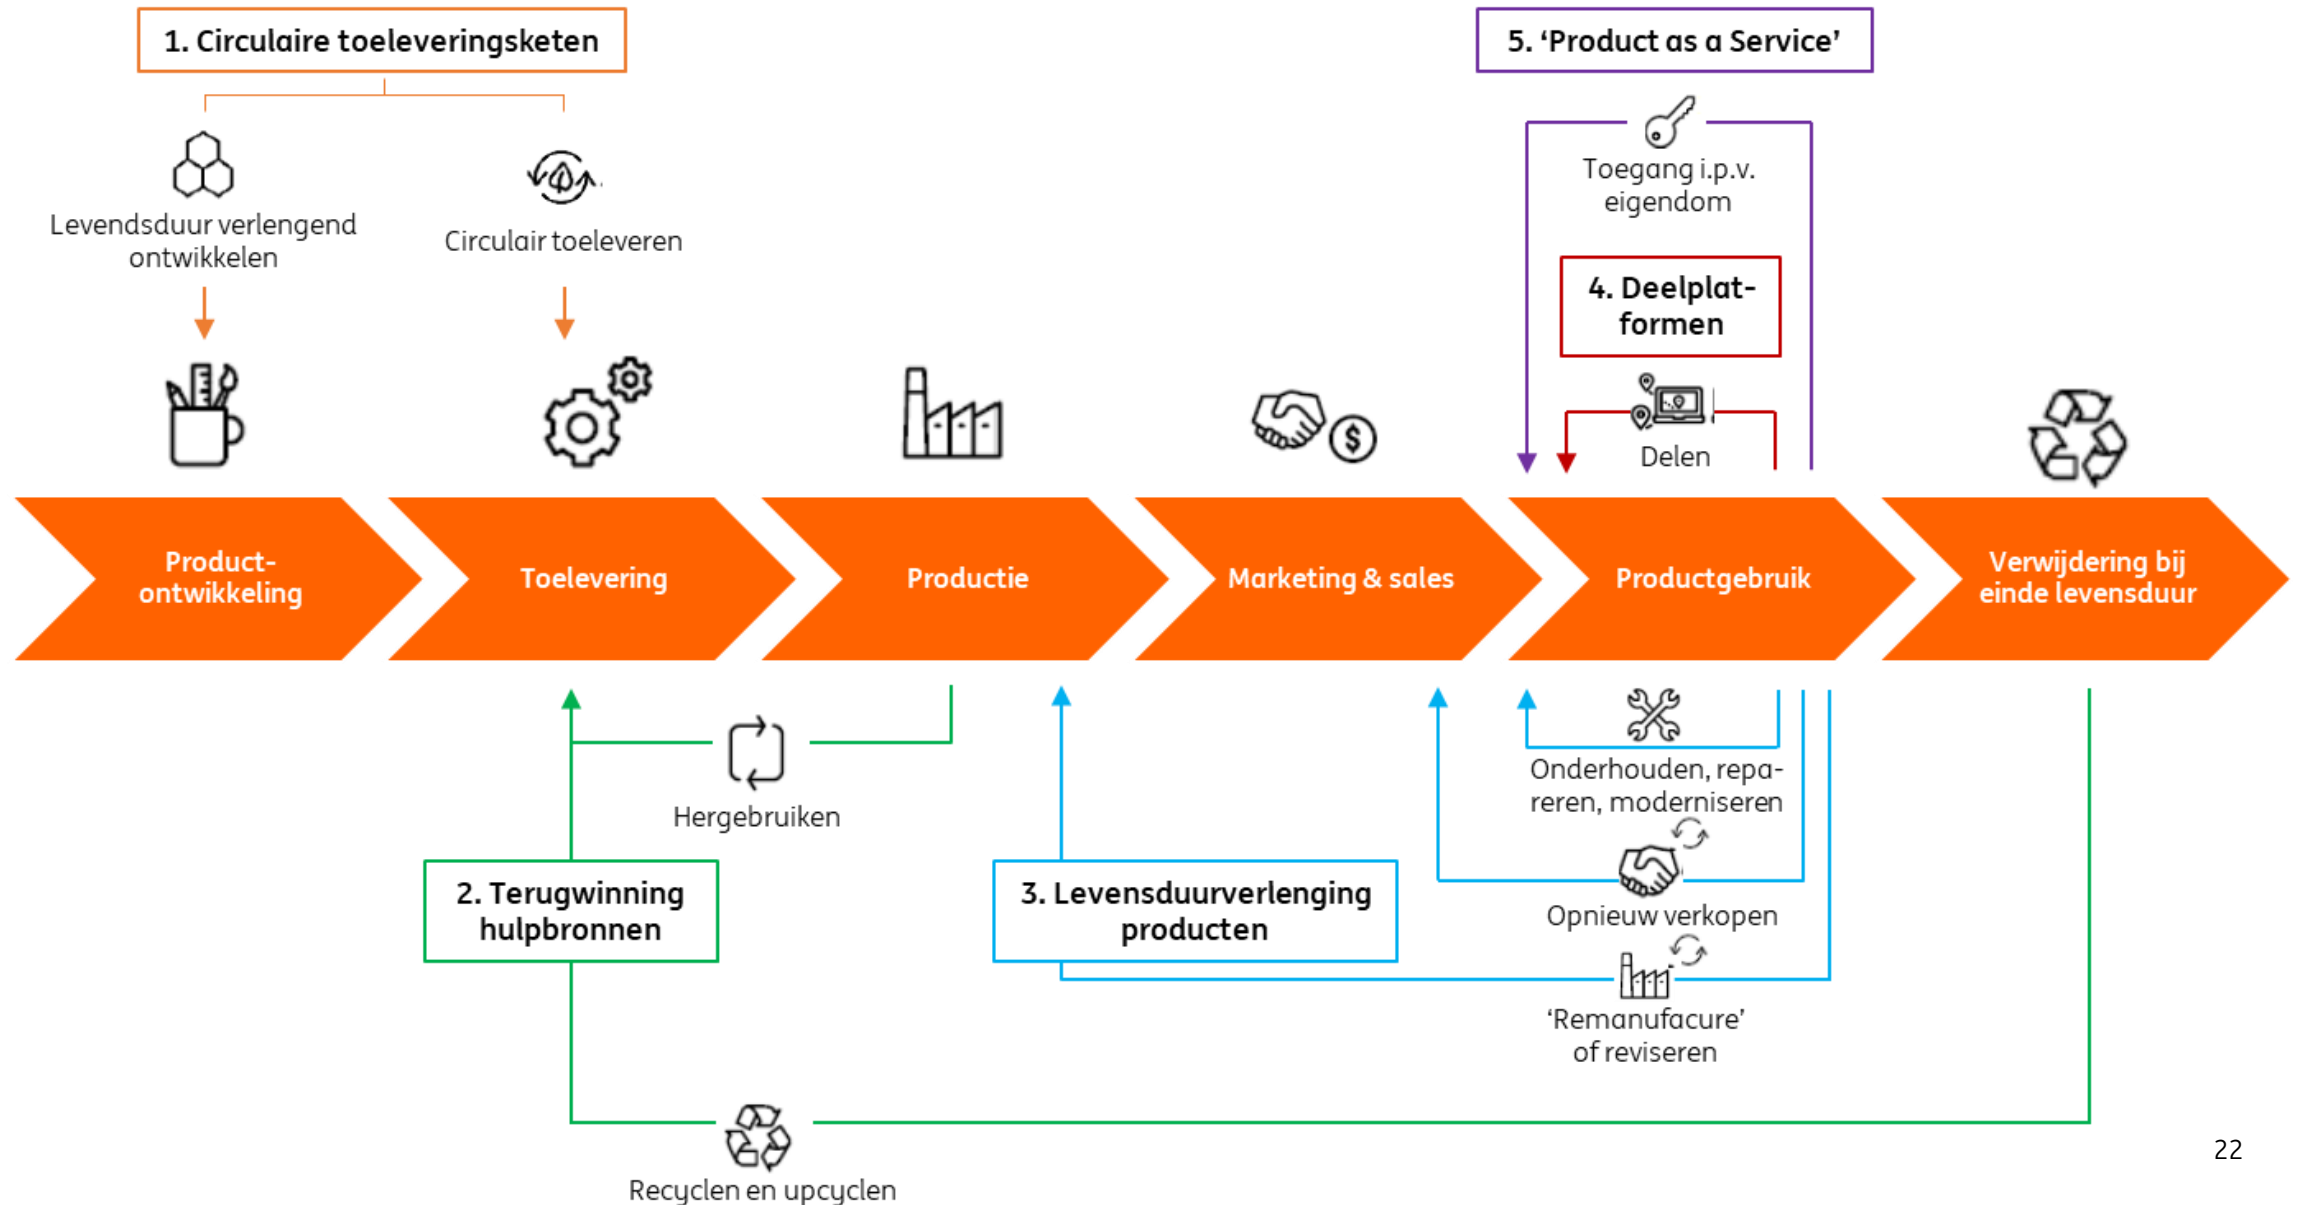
1. Circulaire toeleveringsketen

Levensduur verlengend ontwikkelen

Circulair toeleveren

5. 'Product as a Service'

Toegang i.p.v. eigendom

4. Deelplatformen

Delen

Productontwikkeling

Toelevering

Productie

Marketing & sales

Productgebruik

Verwijdering bij einde levensduur

Hergebruiken

Onderhouden, repareren, moderniseren

Opnieuw verkopen

'Remanufacure' of reviseren

2. Terugwinning hulpbronnen

3. Levensduurverlenging producten

Recyclen en upcyclen

22